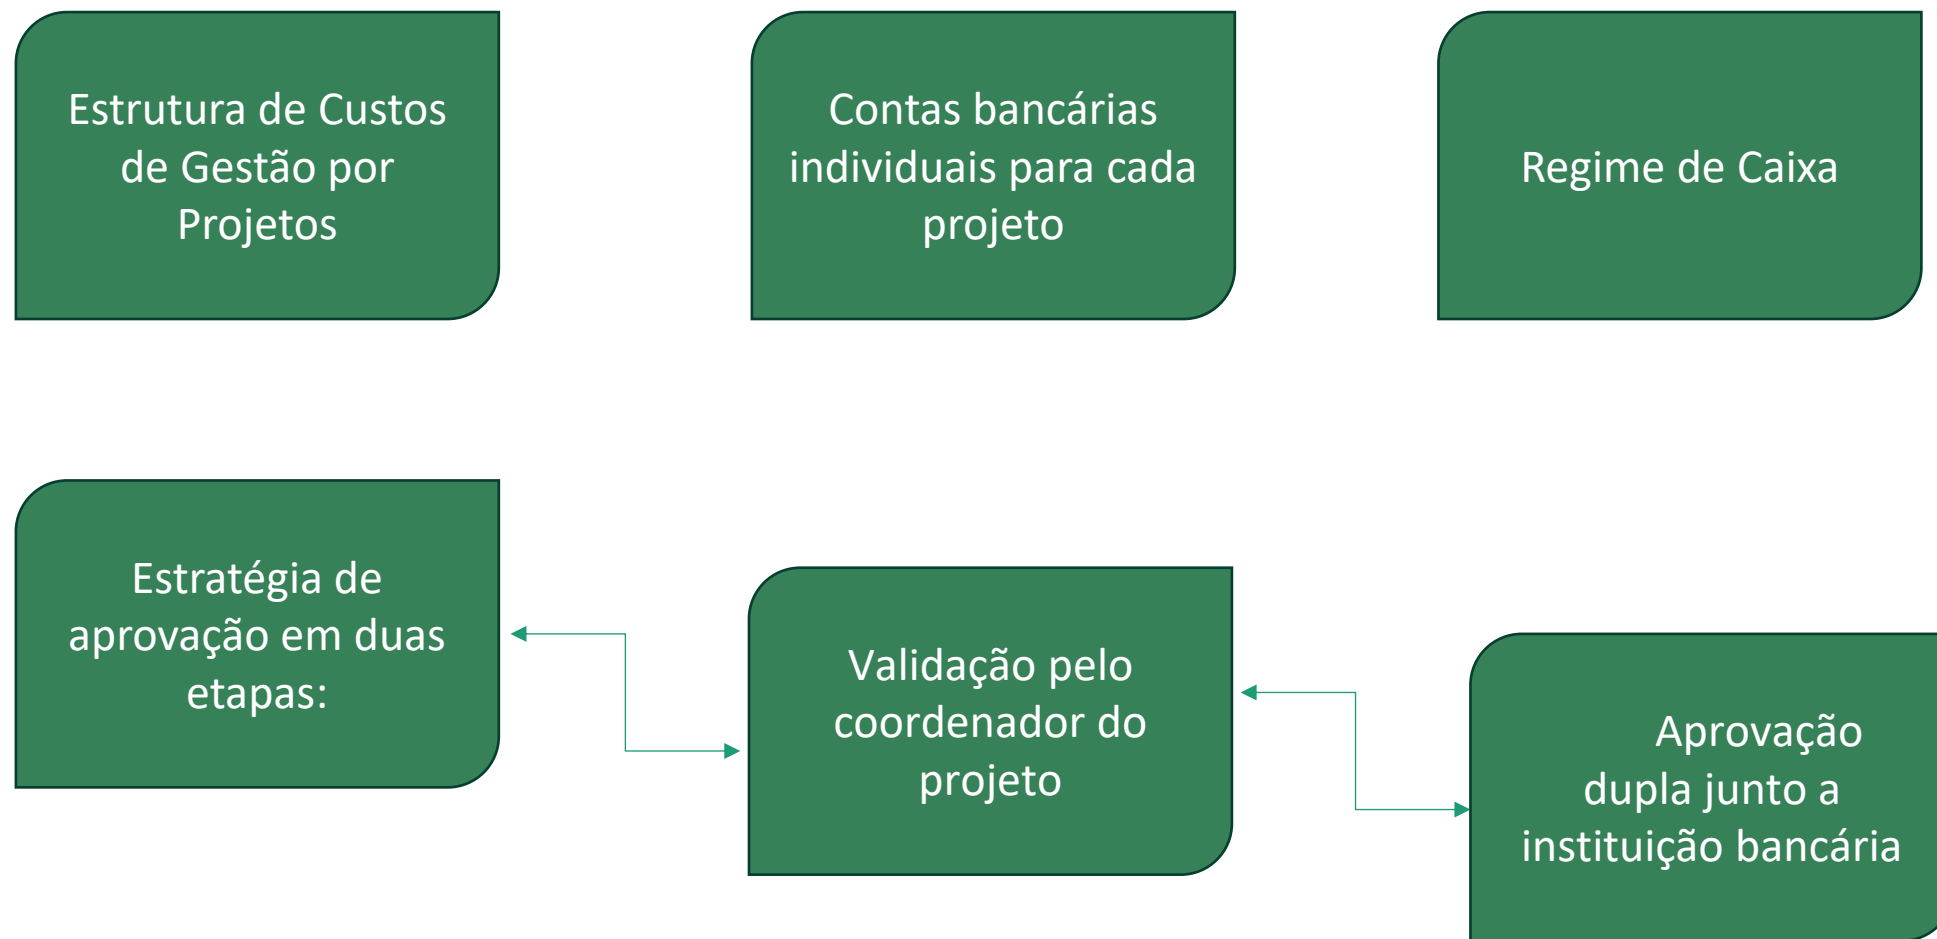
Estrutura de Custos de Gestão por Projetos

Contas bancárias individuais para cada projeto

Regime de Caixa

Estratégia de aprovação em duas etapas:

Validação pelo coordenador do projeto

Aprovação dupla junto a instituição bancária